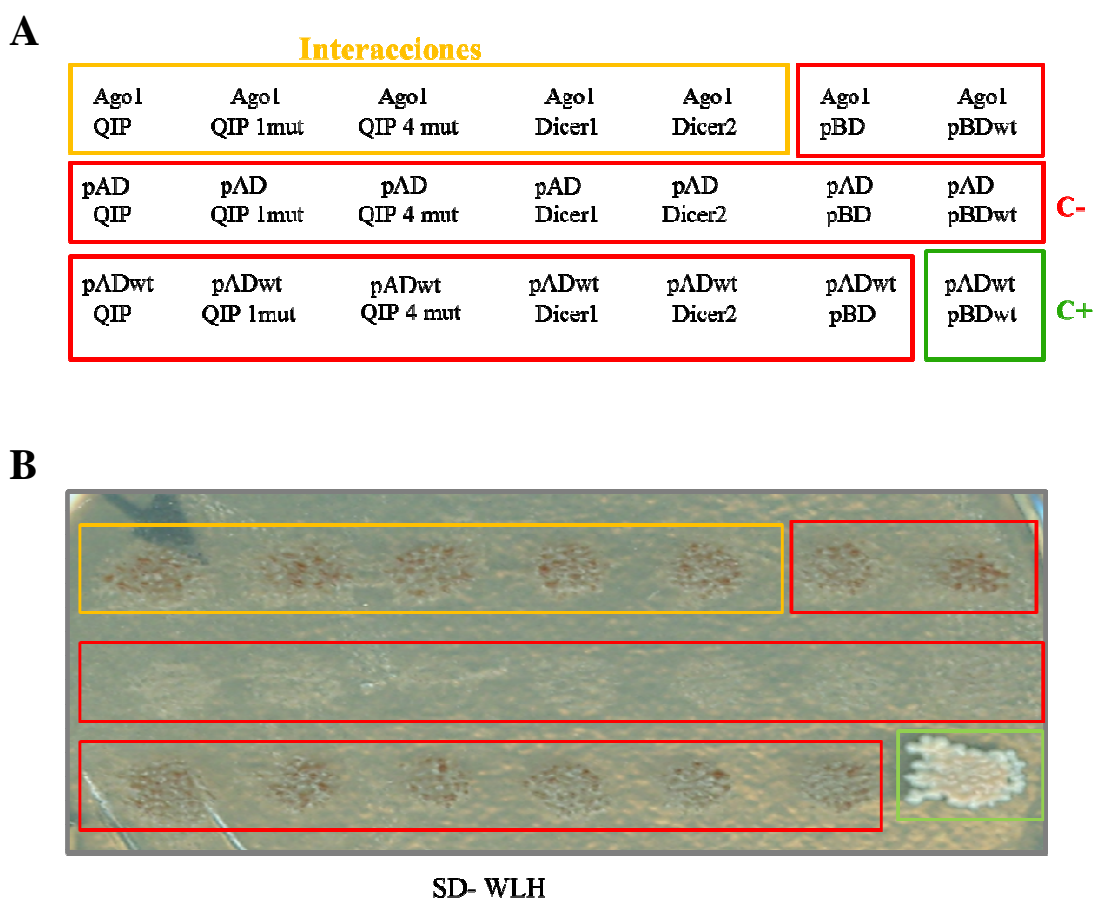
A

Interacciones

| Ago1 QIP | Ago1 QIP 1mut | Ago1 QIP 4 mut | Ago1 Dicer1 | Ago1 Dicer2 | Ago1 pBD | Ago1 pBDwt |
|---|---|---|---|---|---|---|
| pAD QIP | pAD QIP 1mut | pAD QIP 4 mut | pAD Dicer1 | pAD Dicer2 | pAD pBD | pAD pBDwt |
| pADwt QIP | pADwt QIP 1mut | pADwt QIP 4 mut | pADwt Dicer1 | pADwt Dicer2 | pADwt pBD | pADwt pBDwt |

C-

C+

B

SD- WLH